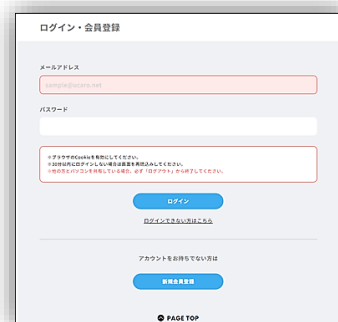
ログイン・会員登録

メールアドレス

sample@ocans.net

パスワード

※ブラウザのCookieを有効にしてください。
※30分以内にログインしない場合は画面を再読込みしてください。
※他の方とパソコンを共有している場合、必ず「ログアウト」から終了してください。

ログイン

ログインできない方はこちら

アカウントをお持ちでない方は

新規会員登録

PAGE TOP